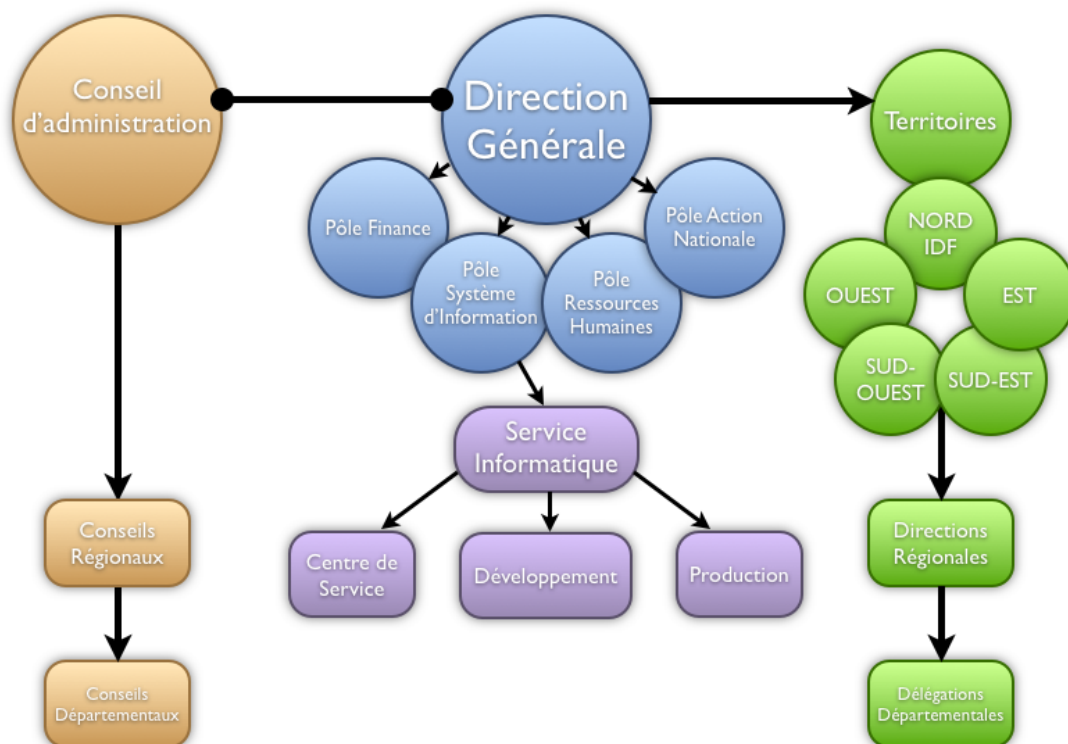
Conseil d'administration

Direction Générale

Territoires

Pôle Finance

Pôle Action Nationale

Pôle Système d'Information

Pôle Ressources Humaines

NORD IDF

OUEST

EST

SUD-OUEST

SUD-EST

Service Informatique

Conseils Régionaux

Centre de Service

Développement

Production

Directions Régionales

Conseils Départementaux

Délégations Départementales